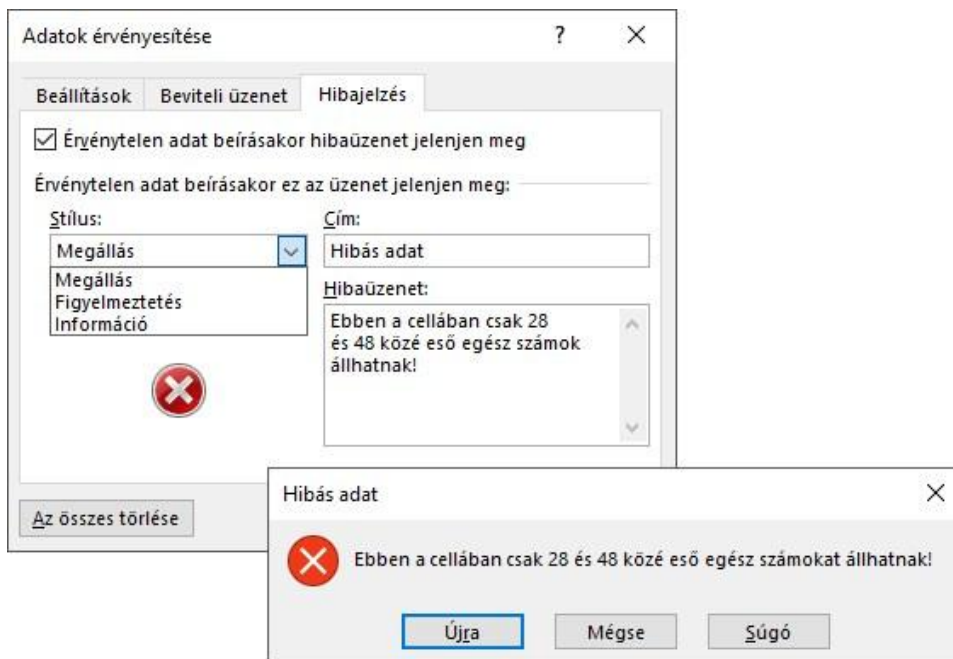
Adatok érvényesítése ? ×

Beállítások | Beviteli üzenet | Hibajelzés

☑ Érvénytelen adat beírásakor hibaüzenet jelenjen meg

Érvénytelen adat beírásakor ez az üzenet jelenjen meg:

Stílus:
Megállás
Megállás
Figyelmeztetés
Információ

Cím:
Hibás adat

Hibaüzenet:
Ebben a cellában csak 28 és 48 közé eső egész számok állhatnak!

Az összes törlése

Hibás adat ×

Ebben a cellában csak 28 és 48 közé eső egész számokat állhatnak!

Újra | Mégse | Súgó